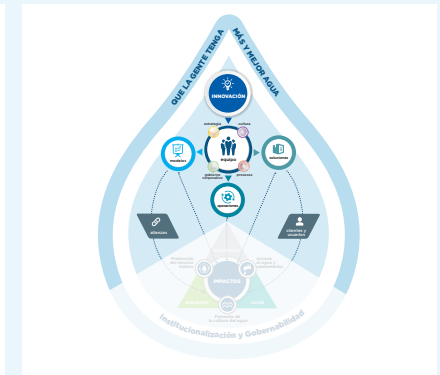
QUE LA GENTE TENGA MÁS Y MEJOR AGUA

INNOVACIÓN

estrategia

cultura

equipo

gobierno corporativo

procesos

modelos

soluciones

operaciones

alianzas

clientes y usuarios

Protección del recurso hídrico

Servicio de agua y saneamiento

IMPACTOS

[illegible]

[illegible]

Promoción de la cultura del agua

Institucionalización y Gobernabilidad